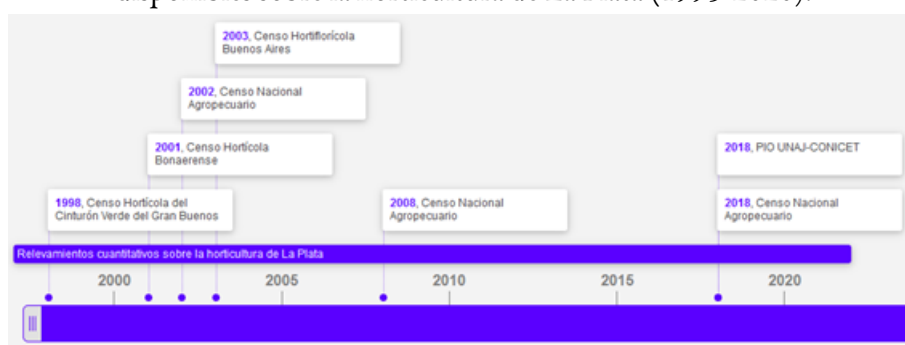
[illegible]

2003, Censo Hortiflorícola Buenos Aires

2002, Censo Nacional Agropecuario

2001, Censo Hortícola Bonaerense

1998, Censo Hortícola del Cinturón Verde del Gran Buenos

2008, Censo Nacional Agropecuario

2018, PIO UNAJ-CONICET

2018, Censo Nacional Agropecuario

Relevamientos cuantitativos sobre la horticultura de La Plata

2000 2005 2010 2015 2020